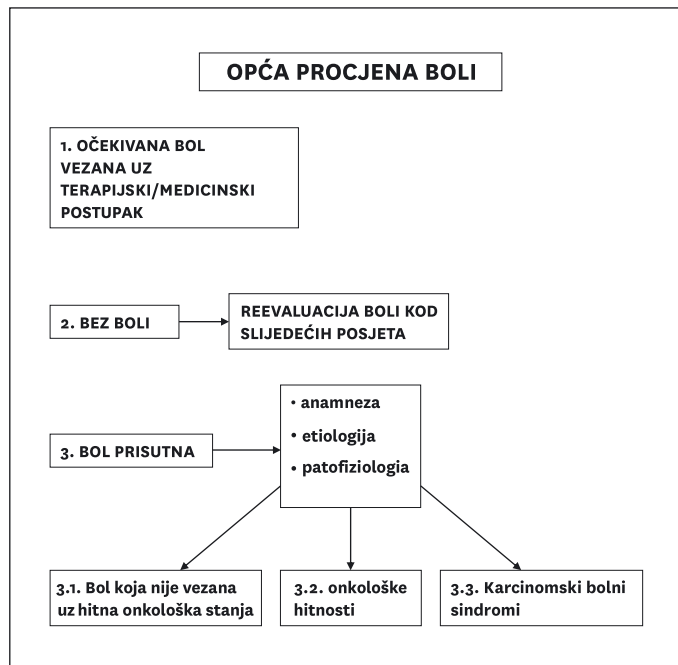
OPĆA PROCJENA BOLI

1. OČEKIVANA BOL VEZANA UZ TERAPIJSKI/MEDICINSKI POSTUPAK

2. BEZ BOLI

REEVALUACIJA BOLI KOD SLIJEDEĆIH POSJETA

3. BOL PRISUTNA

• anamneza
• etiologija
• patofiziologia

3.1. Bol koja nije vezana uz hitna onkološka stanja

3.2. onkološke hitnosti

3.3. Karcinomski bolni sindromi